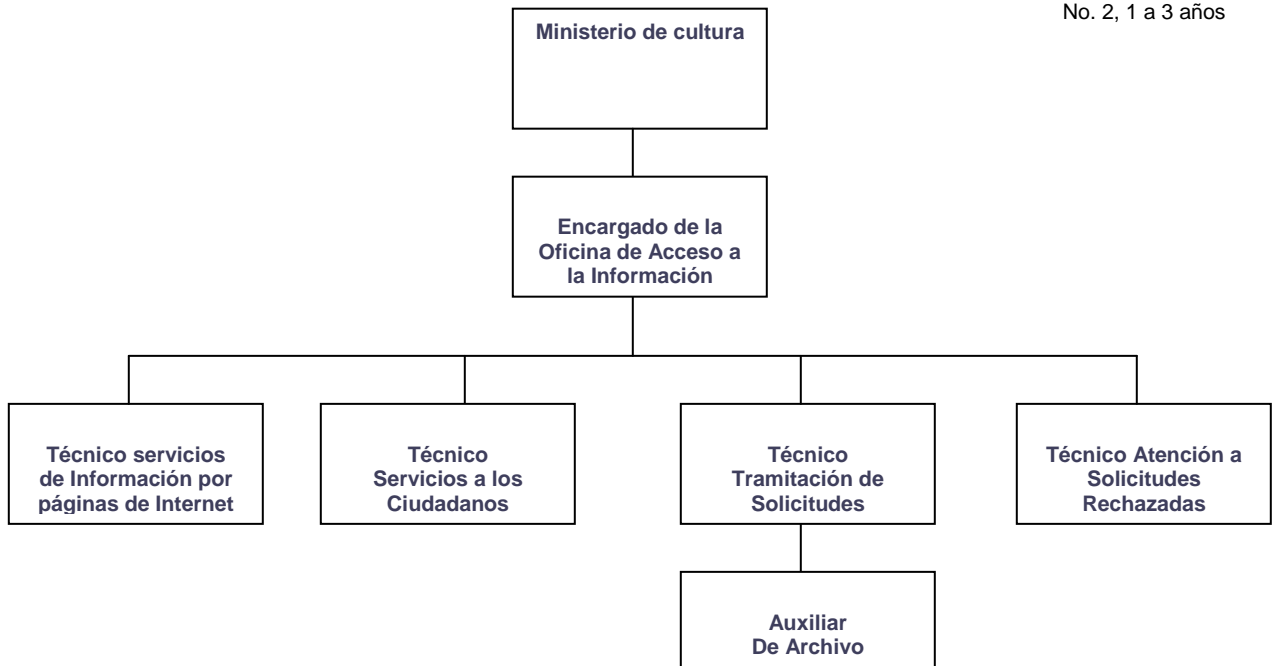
No. 2, 1 a 3 años

Ministerio de cultura

Encargado de la Oficina de Acceso a la Información

Técnico servicios de Información por páginas de Internet

Técnico Servicios a los Ciudadanos

Técnico Tramitación de Solicitudes

Técnico Atención a Solicitudes Rechazadas

Auxiliar De Archivo